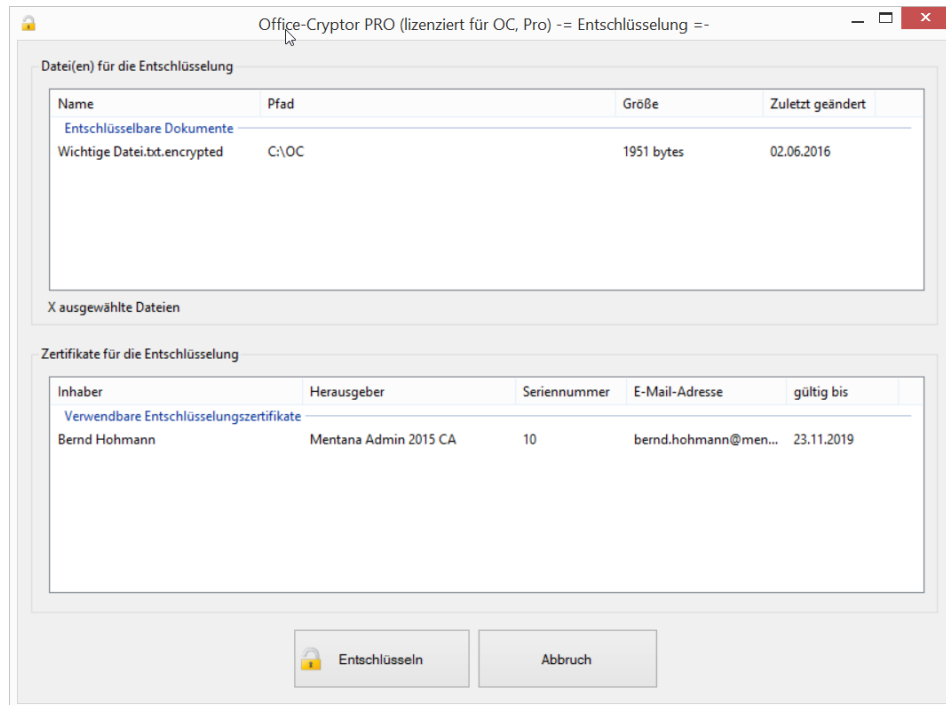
Office-Cryptor PRO (lizenziert für OC, Pro) -= Entschlüsselung =-

Datei(en) für die Entschlüsselung

| Name | Pfad | Größe | Zuletzt geändert |
|---|---|---|---|
| Entschlüsselbare Dokumente | | | |
| Wichtige Datei.txt.encrypted | C:\OC | 1951 bytes | 02.06.2016 |

X ausgewählte Dateien

Zertifikate für die Entschlüsselung

| Inhaber | Herausgeber | Seriennummer | E-Mail-Adresse | gültig bis |
|---|---|---|---|---|
| Verwendbare Entschlüsselungszertifikate | | | | |
| Bernd Hohmann | Mentana Admin 2015 CA | 10 | bernd.hohmann@men... | 23.11.2019 |

Entschlüsseln

Abbruch